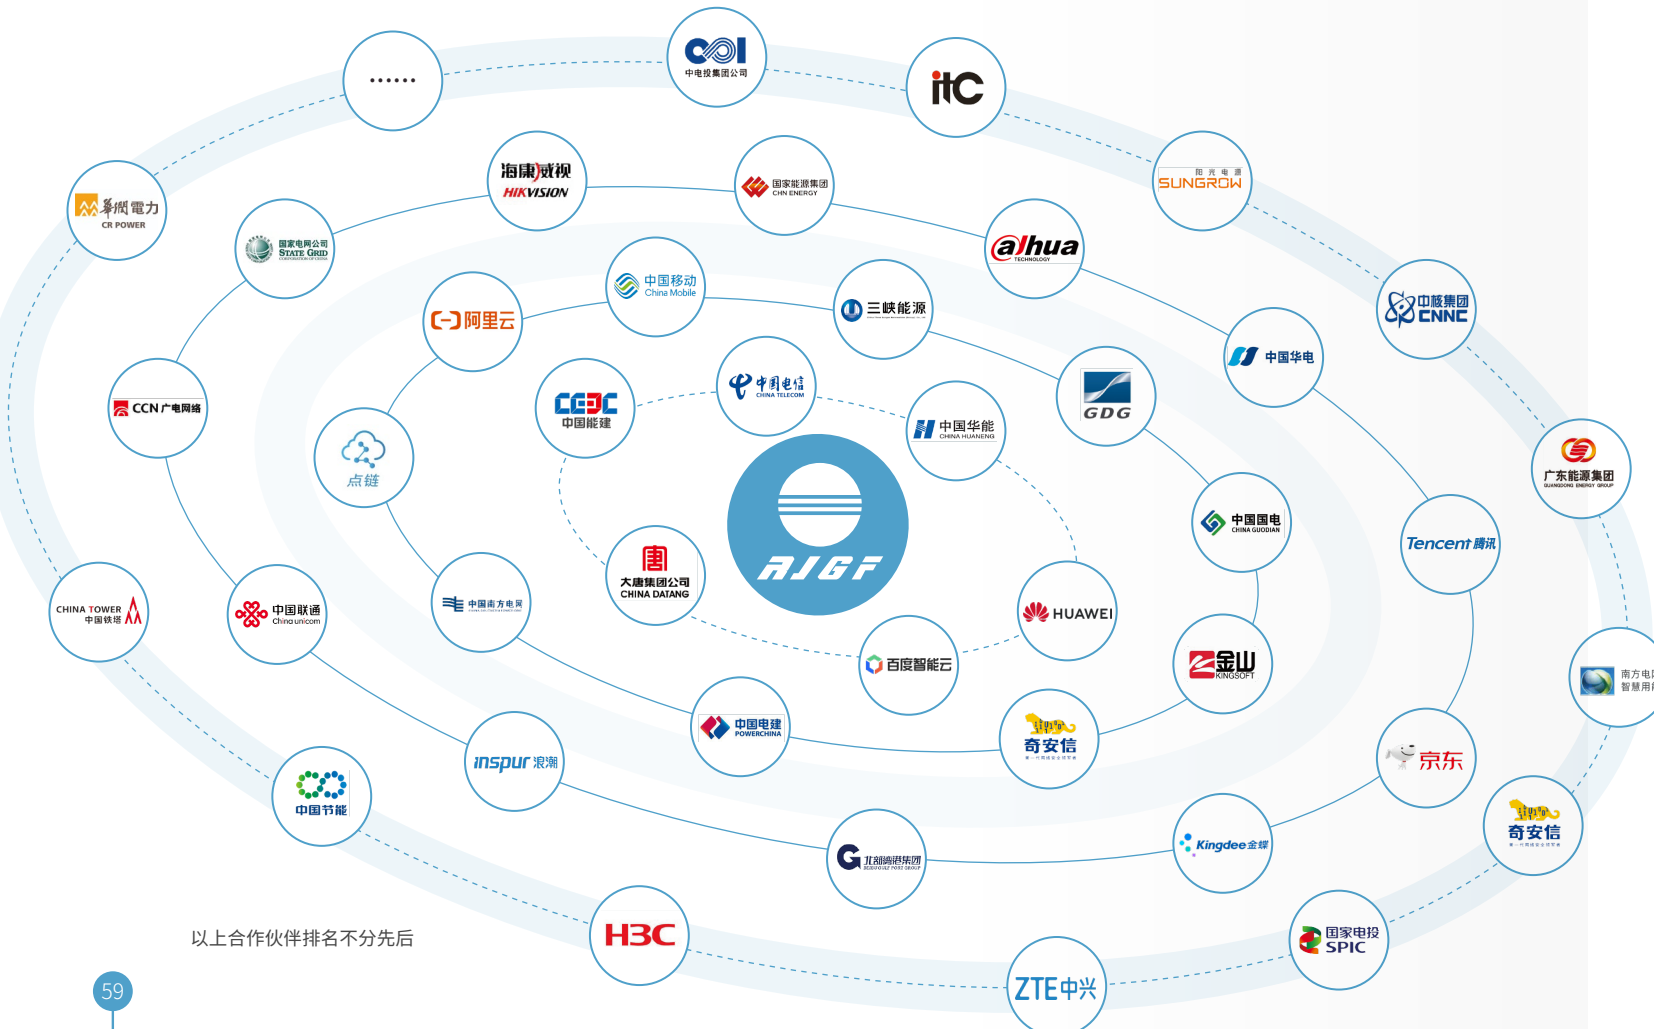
......

中电投集团公司

itC

阳光电源
SUNGROW

華潤電力
CR POWER

海康威视
HIKVISION

国家能源集团
CHN ENERGY

alhua
TECHNOLOGY

国家电网公司
STATE GRID

中国移动
China Mobile

三峡能源

中核集团
CNNC

阿里云

中国华电

CCN广电网络

CEEC
中国能建

中国电信
CHINA TELECOM

中国华能
CHINA HUANENG

GDG

广东能源集团
GUANGDONG ENERGY GROUP

点链

AJGF

中国国电
CHINA GUODIAN

Tencent腾讯

大唐集团公司
CHINA DATANG

CHINA TOWER
中国铁塔

中国联通
China unicom

中国南方电网

HUAWEI

南方电网
智慧用

金山
KINGSOFT

百度智能云

中国电建
POWERCHINA

奇安信

京东

inspur 浪潮

中国节能

奇安信

北部湾港集团

Kingdee金蝶

以上合作伙伴排名不分先后

H3C

国家电投
SPIC

ZTE中兴

59